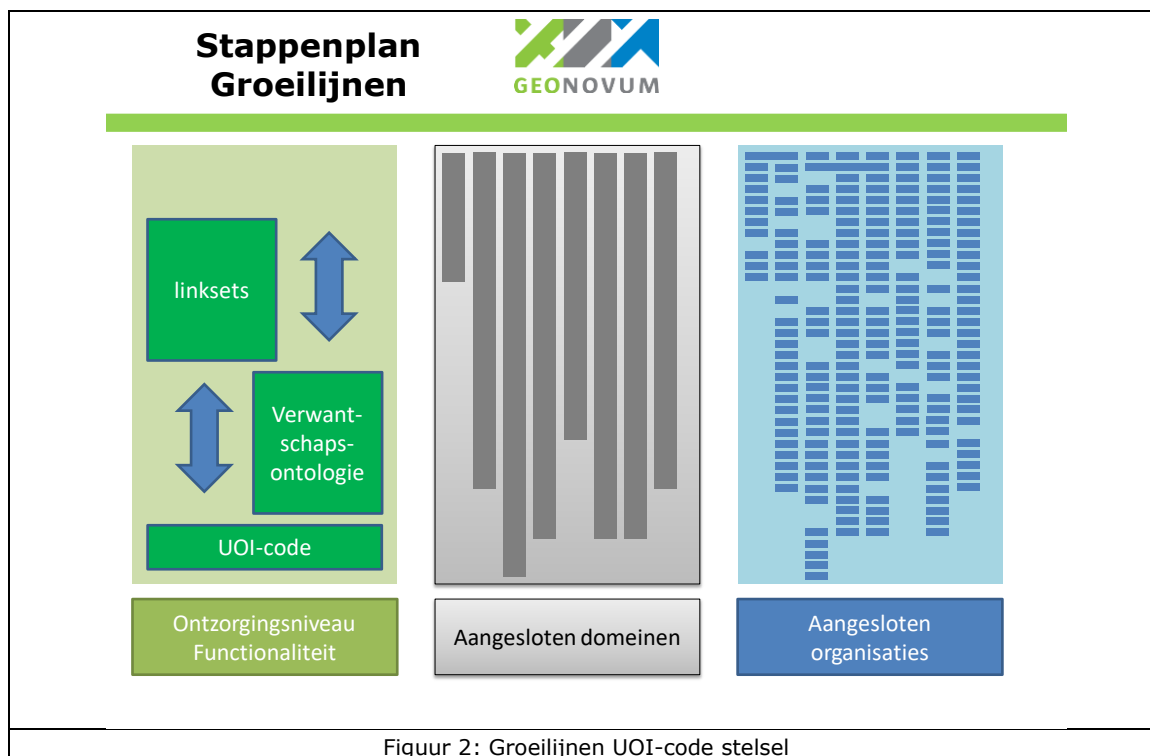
Stappenplan Groeilijnen

GEONOVUM

linksets

Verwantschapsontologie

UOI-code

Ontzorgingsniveau Functionaliteit

Aangesloten domeinen

Aangesloten organisaties

Figuur 2: Groeilijnen UOI-code stelsel